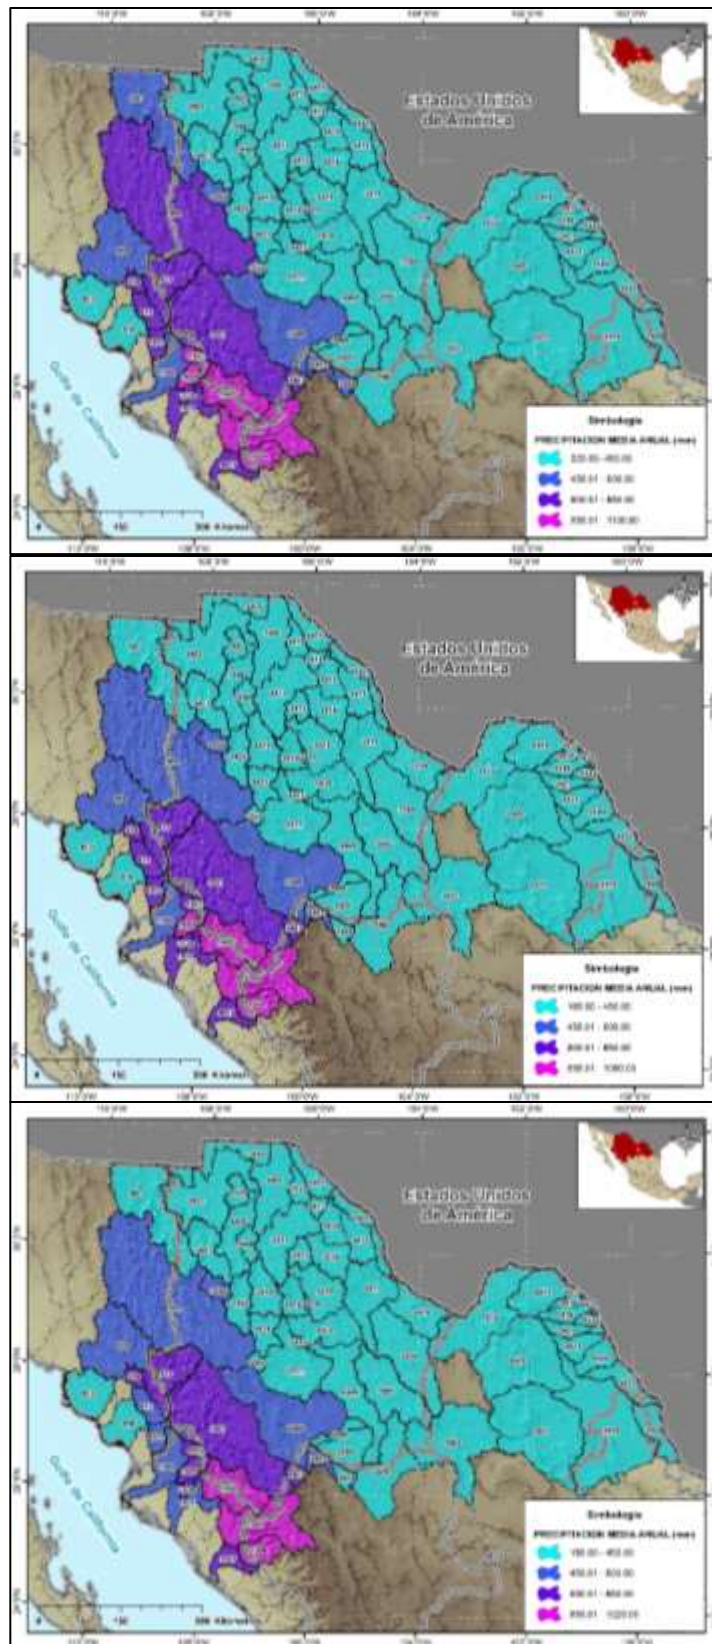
Estados Unidos de América

Golfo de California

Simbología
PRECIPITACION MEDIA ANUAL (mm)
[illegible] - 450.00
450.01 - 630.00
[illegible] - 850.00
850.01 - 1130.00

150 300 Kilometers

Estados Unidos de América

Golfo de California

Simbología
PRECIPITACION MEDIA ANUAL (mm)
180.00 - 450.00
450.01 - 630.00
630.01 - 850.00
850.01 - 1060.03

150 300 Kilometers

Estados Unidos de América

Golfo de California

Simbología
PRECIPITACION MEDIA ANUAL (mm)
180.00 - 450.00
450.01 - 630.00
630.01 - 850.00
850.01 - 1020.03

150 300 Kilometers